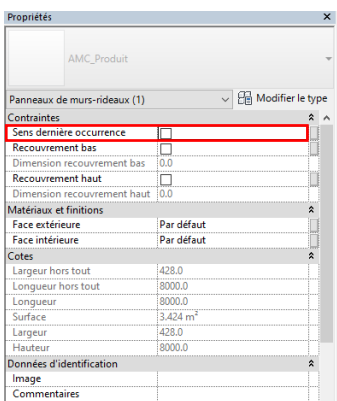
Propriétés

AMC_Produit

Panneaux de murs-rideaux (1)

Modifier le type

| Contraintes | |
|---|---|
| Sens dernière occurrence | |
| Recouvrement bas | |
| Dimension recouvrement bas | 0.0 |
| Recouvrement haut | |
| Dimension recouvrement haut | 0.0 |
| Matériaux et finitions | |
| Face extérieure | Par défaut |
| Face intérieure | Par défaut |
| Cotes | |
| Largeur hors tout | 428.0 |
| Longueur hors tout | 8000.0 |
| Longueur | 8000.0 |
| Surface | 3.424 m$^2$ |
| Largeur | 428.0 |
| Hauteur | 8000.0 |
| Données d'identification | |
| Image | |
| Commentaires | |